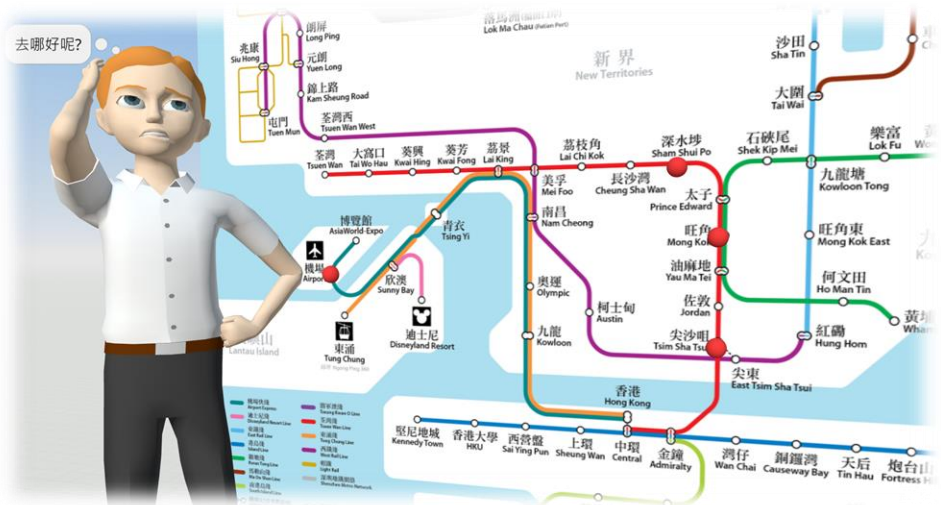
去哪好呢?

落馬洲(福田口岸)
Lok Ma Chau (Futian Port)

新界
New Territories

朗屏
Long Ping

兆康
Siu Hong

元朗
Yuen Long

錦上路
Kam Sheung Road

屯門
Tuen Mun

荃灣西
Tsuen Wan West

荃灣
Tsuen Wan

大窩口
Tai Wo Hau

葵興
Kwai Hing

葵芳
Kwai Fong

荔景
Lai King

荔枝角
Lai Chi Kok

深水埗
Sham Shui Po

石硤尾
Shek Kip Mei

沙田
Sha Tin

大圍
Tai Wai

樂富
Lok Fu

九龍塘
Kowloon Tong

美孚
Mei Foo

長沙灣
Cheung Sha Wan

太子
Prince Edward

旺角
Mong Kok

旺角東
Mong Kok East

南昌
Nam Cheong

油麻地
Yau Ma Tei

何文田
Ho Man Tin

博覽館
AsiaWorld-Expo

青衣
Tsing Yi

機場
Airport

欣澳
Sunny Bay

奧運
Olympic

柯士甸
Austin

佐敦
Jordan

黃埔
Whampoa

大嶼山
Lantau Island

東涌
Tung Chung

迪士尼
Disneyland Resort

九龍
Kowloon

尖沙咀
Tsim Sha Tsui

紅磡
Hung Hom

尖東
East Tsim Sha Tsui

香港
Hong Kong

堅尼地城
Kennedy Town

香港大學
HKU

西營盤
Sai Ying Pun

上環
Sheung Wan

中環
Central

金鐘
Admiralty

灣仔
Wan Chai

銅鑼灣
Causeway Bay

天后
Tin Hau

炮台山
Fortress Hill